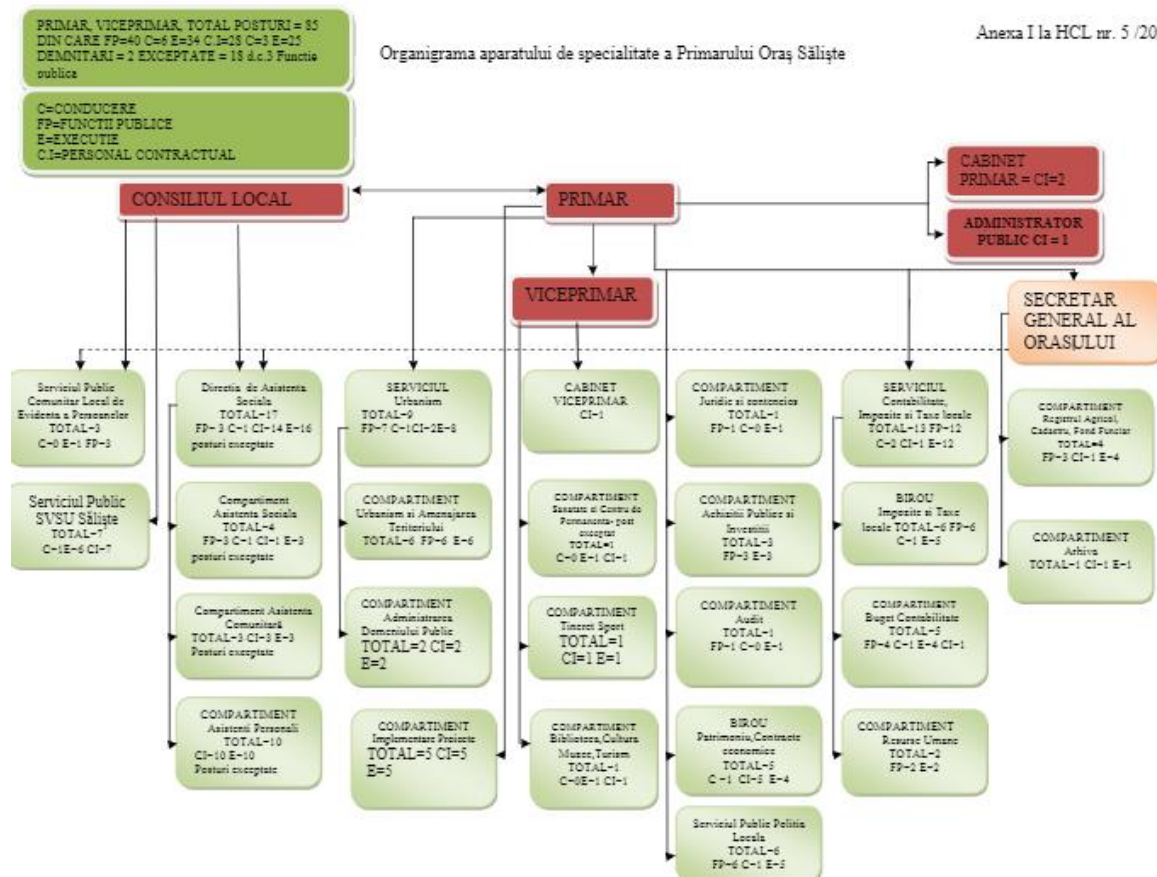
PRIMAR, VICEPRIMAR, TOTAL POSTURI = 85 DIN CARE FP=40 C=6 E=34 C.I=25 C=3 E=25 DEMNITARI = 2 EXCEPTATE = 18 d.c.3 Functie publica

C=CONDUCERE
FP=FUNCTII PUBLICE
E=EXECUTIE
C.I=PERSONAL CONTRACTUAL

Organigrama aparatului de specialitate a Primarului Oraş Sălişte

Anexa I la HCL nr. 5 /20

CONSILIUL LOCAL

PRIMAR

CABINET PRIMAR = CI=2

ADMINISTRATOR PUBLIC CI = 1

VICEPRIMAR

SECRETAR GENERAL AL ORASULUI

Serviciul Public Comunitar Local de Evidenta a Persoanelor TOTAL=3 C=0 E=1 FP=3

Serviciul Public SVSU Săliște TOTAL=7 C=1E=6 CI=7

Directia de Asistenta Sociala TOTAL=17 FP= 3 C=1 CI=14 E=16 posturi exceptate

Compartiment Asistenta Sociala TOTAL=4 FP=3 C=1 CI=1 E=3 posturi exceptate

Compartiment Asistenta Comunitară TOTAL=3 CI=3 E=3 Posturi exceptate

COMPARTIMENT Asistenti Personali TOTAL=10 CI=10 E=10 Posturi exceptate

SERVICIUL Urbanism TOTAL=9 FP=7 C=1CI=2E=8

COMPARTIMENT Urbanism si Amenajarea Teritoriului TOTAL=6 FP=6 E=6

COMPARTIMENT Administrarea Domeniului Public TOTAL=2 CI=2 E=2

COMPARTIMENT Implementare Proiecte TOTAL=5 CI=5 E=5

CABINET VICEPRIMAR CI=1

COMPARTIMENT Sanatate si Centru de Permanenta- post exceptat TOTAL=1 C=0 E=1 CI=1

COMPARTIMENT Tineret Sport TOTAL=1 CI=1 E=1

COMPARTIMENT Biblioteca,Cultura Muzee,Turism TOTAL=1 C=0E=1 CI=1

COMPARTIMENT Juridic si contencios TOTAL=1 FP=1 C=0 E=1

COMPARTIMENT Achizitii Publice si Investitii TOTAL=3 FP=3 E=3

COMPARTIMENT Audit TOTAL=1 FP=1 C=0 E=1

BIROU Patrimoniu,Contracte economice TOTAL=5 C =1 CI=5 E=4

Serviciul Public Politia Locala TOTAL=6 FP=6 C=1 E=5

SERVICIUL Contabilitate, Impozite si Taxe locale TOTAL=13 FP=12 C=2 CI=1 E=12

BIROU Impozite si Taxe locale TOTAL=6 FP=6 C=1 E=5

COMPARTIMENT Buget Contabilitate TOTAL=5 FP=4 C=1 E=4 CI=1

COMPARTIMENT Resurse Umane TOTAL=2 FP=2 E=2

COMPARTIMENT Registrul Agricol, Cadastru, Fond Funciar TOTAL=4 FP=3 CI=1 E=4

COMPARTIMENT Arhiva TOTAL=1 CI=1 E=1